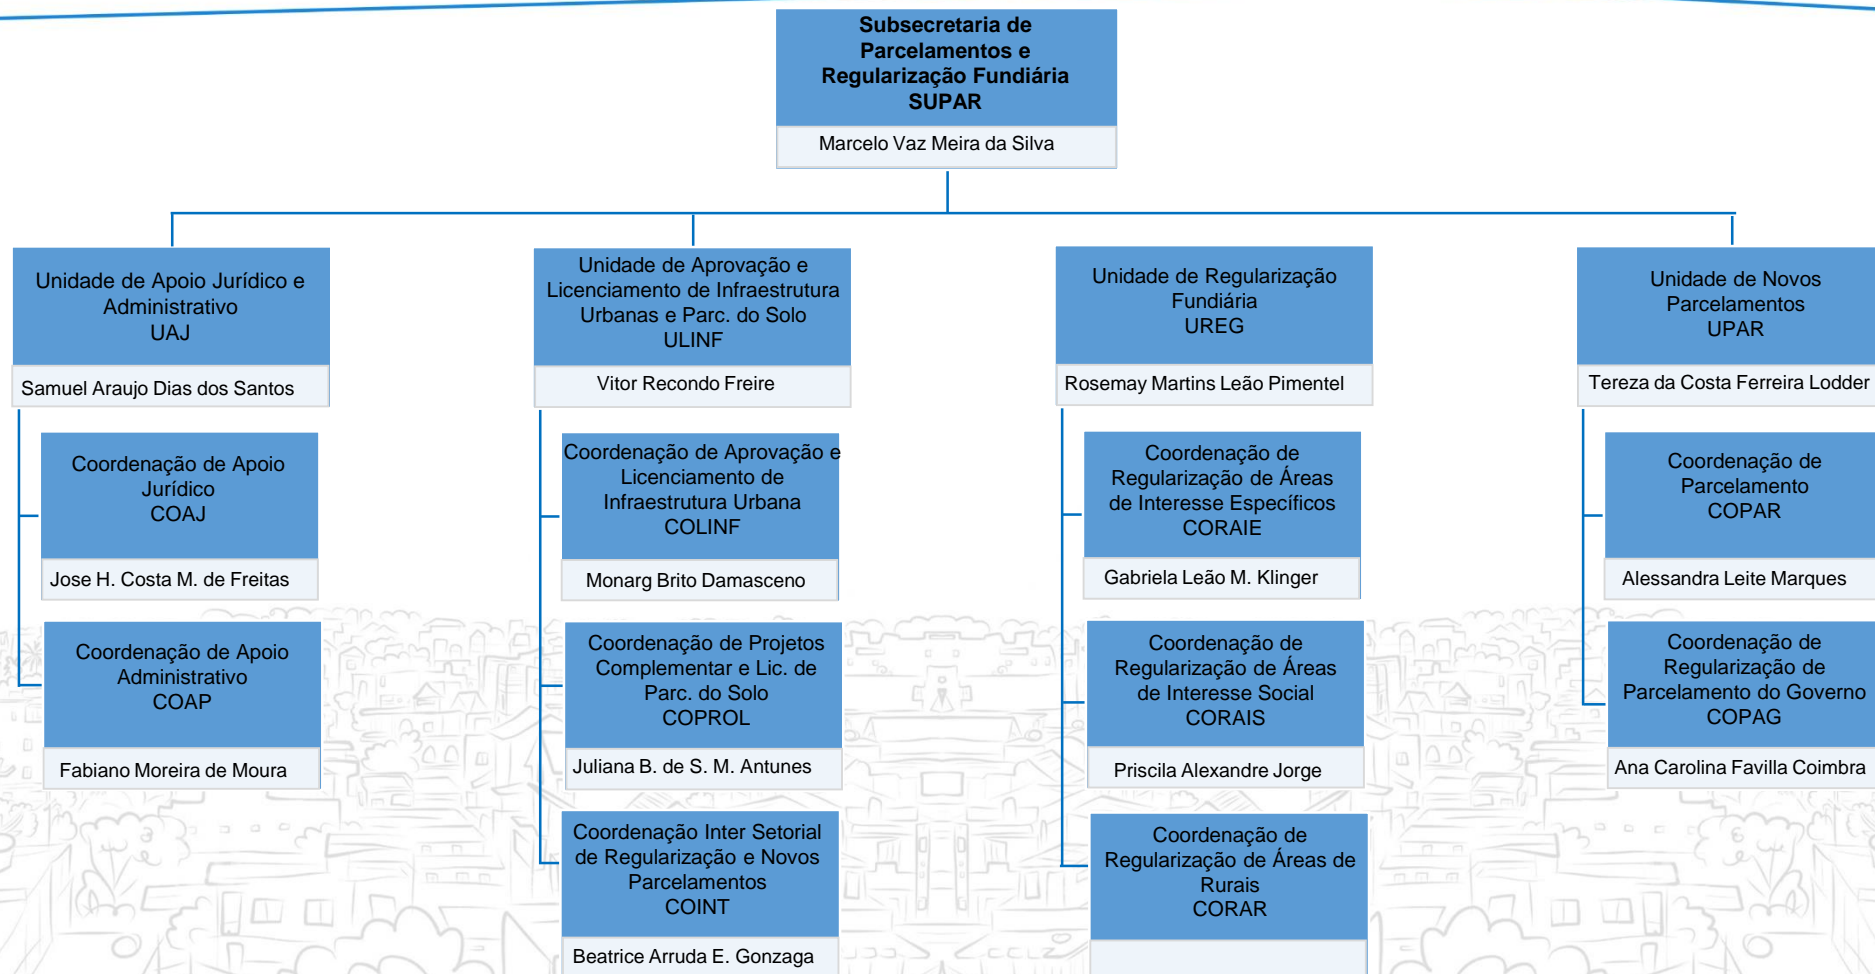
Subsecretaria de Parcelamentos e Regularização Fundiária
SUPAR

Marcelo Vaz Meira da Silva

Unidade de Apoio Jurídico e Administrativo
UAJ

Samuel Araujo Dias dos Santos

Coordenação de Apoio Jurídico
COAJ

Jose H. Costa M. de Freitas

Coordenação de Apoio Administrativo
COAP

Fabiano Moreira de Moura

Unidade de Aprovação e Licenciamento de Infraestrutura Urbanas e Parc. do Solo
ULINF

Vitor Recondo Freire

Coordenação de Aprovação e Licenciamento de Infraestrutura Urbana
COLINF

Monarg Brito Damasceno

Coordenação de Projetos Complementar e Lic. de Parc. do Solo
COPROL

Juliana B. de S. M. Antunes

Coordenação Inter Setorial de Regularização e Novos Parcelamentos
COINT

Beatrice Arruda E. Gonzaga

Unidade de Regularização Fundiária
UREG

Rosemay Martins Leão Pimentel

Coordenação de Regularização de Áreas de Interesse Específicos
CORAIE

Gabriela Leão M. Klinger

Coordenação de Regularização de Áreas de Interesse Social
CORAIS

Priscila Alexandre Jorge

Coordenação de Regularização de Áreas de Rurais
CORAR

Unidade de Novos Parcelamentos
UPAR

Tereza da Costa Ferreira Lodder

Coordenação de Parcelamento
COPAR

Alessandra Leite Marques

Coordenação de Regularização de Parcelamento do Governo
COPAG

Ana Carolina Favilla Coimbra